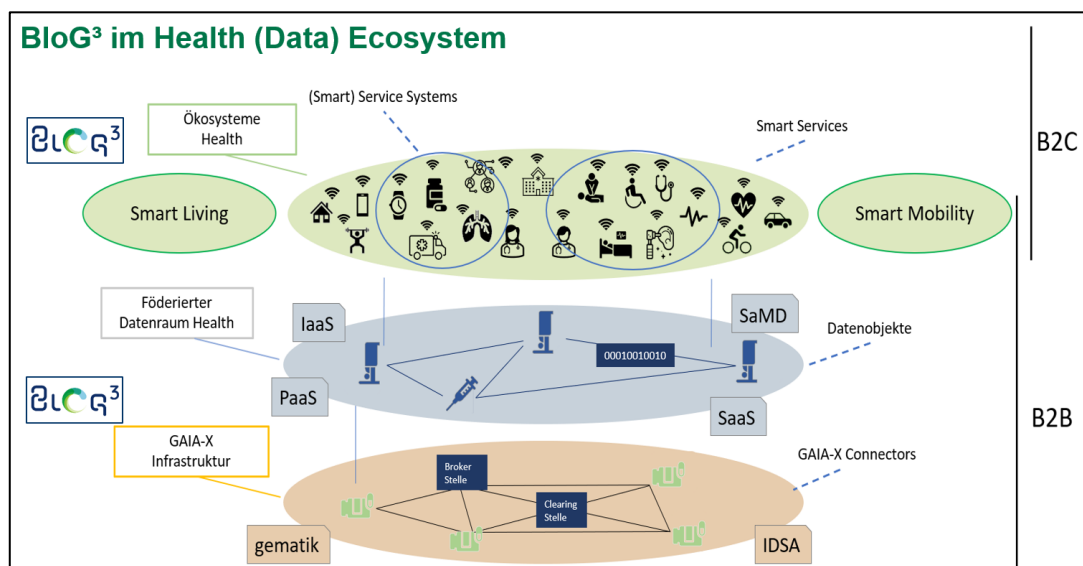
BloG³ im Health (Data) Ecosystem

BLOG³

Ökosysteme Health

(Smart) Service Systems

Smart Services

B2C

Smart Living

Smart Mobility

Föderierter Datenraum Health

IaaS

SaMD

Datenobjekte

00010010010

BLOG³

PaaS

SaaS

B2B

GAIA-X Infrastruktur

GAIA-X Connectors

Broker Stelle

Clearing Stelle

gematik

IDSA